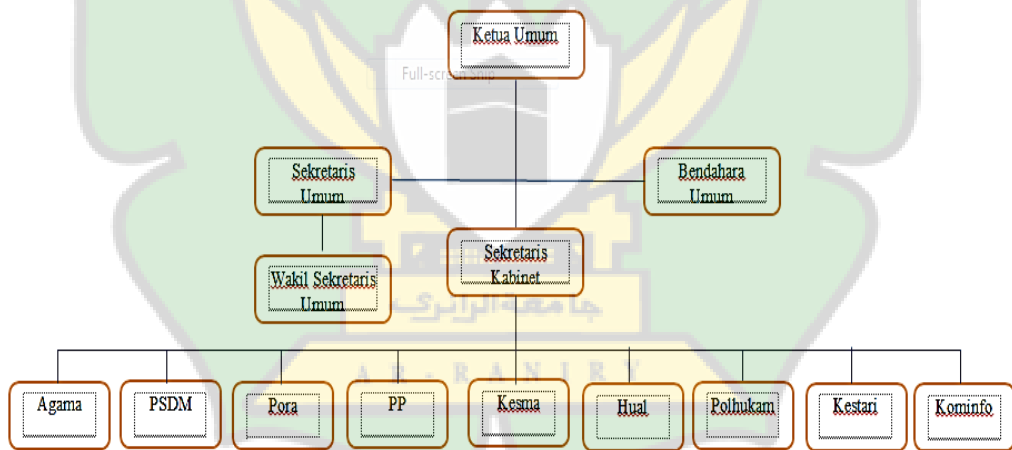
Ketua Umum

Full-screen Snip

Sekretaris Umum

Bendahara Umum

Sekretaris Kabinet

Wakil Sekretaris Umum

جامعة الرانيري

A R - R A N I R Y

Agama

PSDM

Pora

PP

Kesma

Hual

Polhukam

Kestari

Kominfo